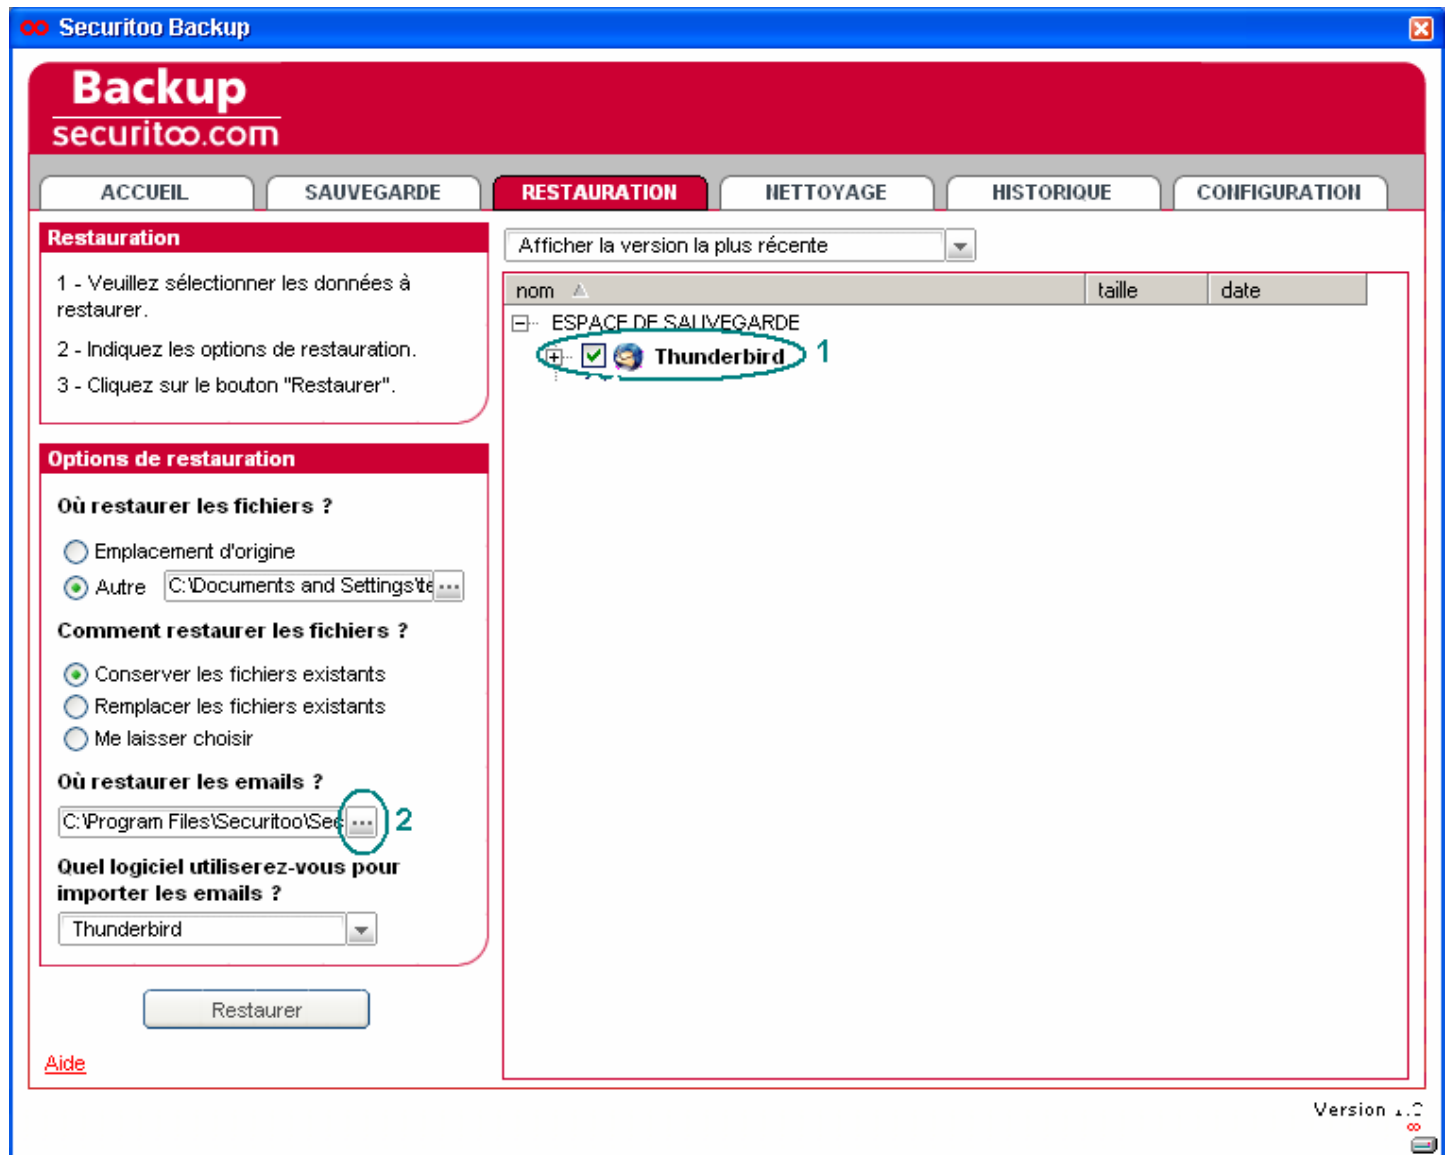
Securitoo Backup

Backup
securitoo.com

ACCUEIL
SAUVEGARDE
RESTAURATION
NETTOYAGE
HISTORIQUE
CONFIGURATION

Restauration

1 - Veuillez sélectionner les données à restaurer.

2 - Indiquez les options de restauration.

3 - Cliquez sur le bouton "Restaurer".

Options de restauration

Où restaurer les fichiers ?

Emplacement d'origine
Autre C:\Documents and Settings\te ...

Comment restaurer les fichiers ?

Conserver les fichiers existants
Remplacer les fichiers existants
Me laisser choisir

Où restaurer les emails ?

C:\Program Files\Securitoo\Se ... 2

Quel logiciel utiliserez-vous pour importer les emails ?

Thunderbird

Restaurer

Aide

Afficher la version la plus récente

| nom | taille | date |
|---|---|---|

ESPACE DE SAUVEGARDE
Thunderbird 1

Version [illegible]